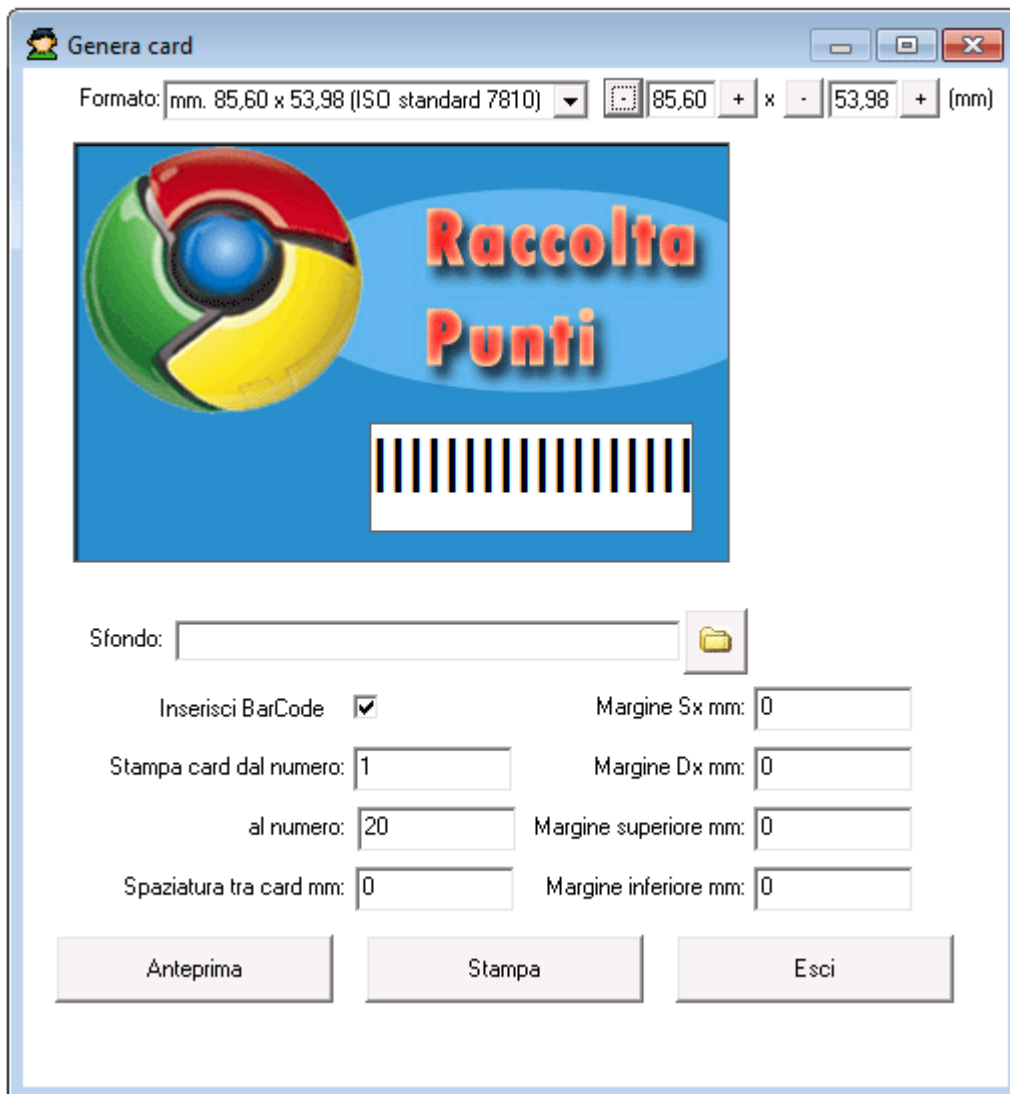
Genera card

Formato: mm. 85,60 x 53,98 (ISO standard 7810) 85,60 + x - 53,98 + (mm)

Raccolta Punti

Sfondo:

Inserisci BarCode

Margine Sx mm: 0

Stampa card dal numero: 1

Margine Dx mm: 0

al numero: 20

Margine superiore mm: 0

Spaziatura tra card mm: 0

Margine inferiore mm: 0

Anteprima

Stampa

Esci